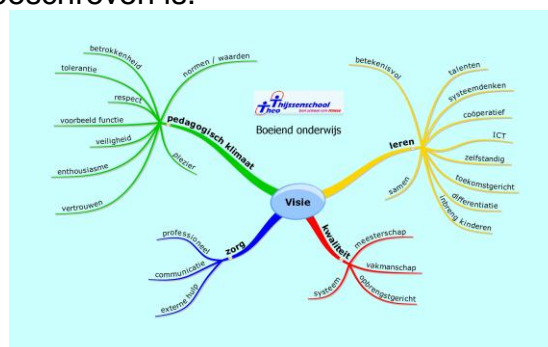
beschreven is.

Theo Thijssenschool
Boeiend onderwijs

Visie

pedagogisch klimaat
betrokkenheid
normen / waarden
tolerantie
respect
voorbeeld functie
veiligheid
enthousiasme
plezier
vertrouwen

leren
betekenisvol
talenten
systeemdenken
coöperatief
ICT
zelfstandig
toekomstgericht
differentiatie
inbreng kinderen
samen

zorg
professioneel
communicatie
externe hulp

kwaliteit
meesterschap
vakmanschap
opbrengstgericht
systeem